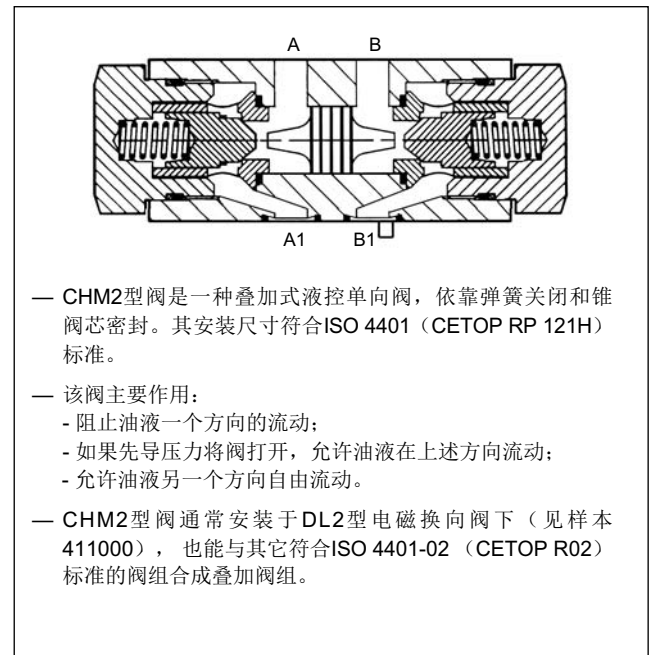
A B

A1 B1

— CHM2型阀是一种叠加式液控单向阀，依靠弹簧关闭和锥阀芯密封。其安装尺寸符合ISO 4401（CETOP RP 121H）标准。

— 该阀主要作用：
- 阻止油液一个方向的流动；
- 如果先导压力将阀打开，允许油液在上述方向流动；
- 允许油液另一个方向自由流动。

— CHM2型阀通常安装于DL2型电磁换向阀下（见样本411000），也能与其它符合ISO 4401-02 （CETOP R02）标准的阀组合成叠加阀组。